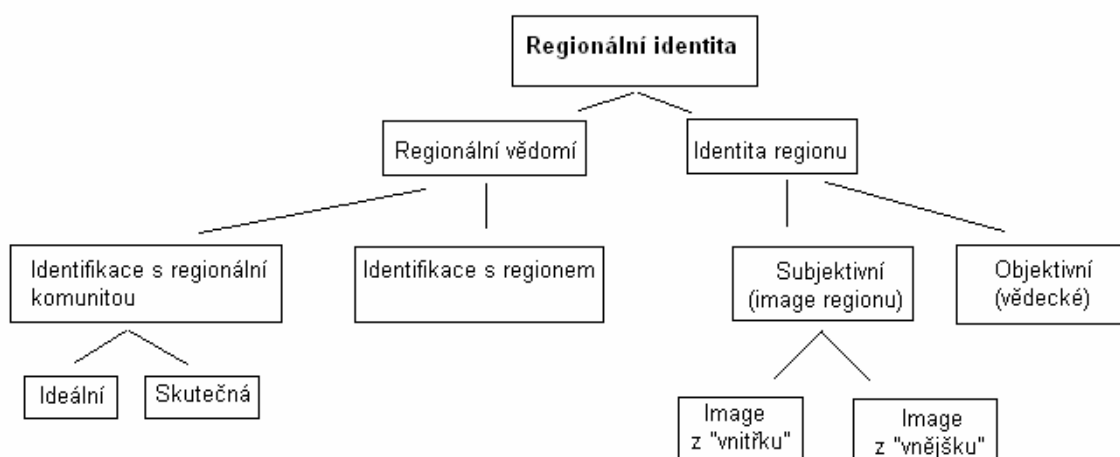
Regionální identita

Regionální vědomí

Identita regionu

Identifikace s regionální komunitou

Identifikace s regionem

Subjektivní (image regionu)

Objektivní (vědecké)

Ideální

Skutečná

Image z "vnitřku"

Image z "vnějšku"